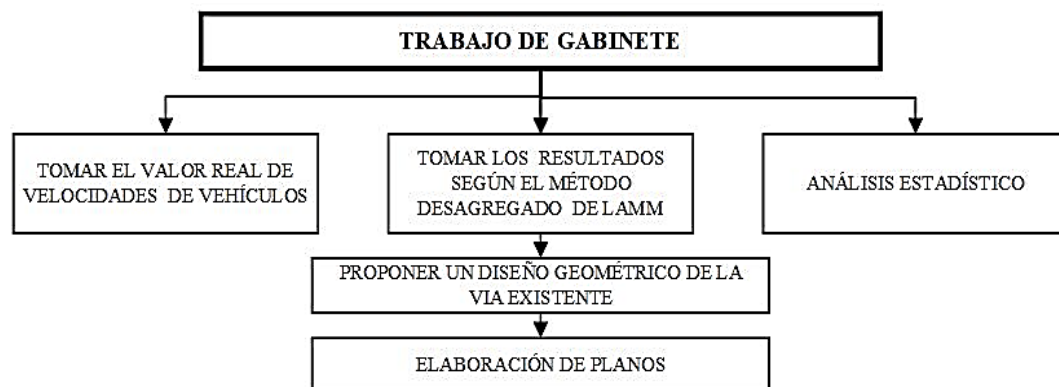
TRABAJO DE GABINETE

TOMAR EL VALOR REAL DE VELOCIDADES DE VEHÍCULOS

TOMAR LOS RESULTADOS SEGÚN EL MÉTODO DESAGREGADO DE LAMM

ANÁLISIS ESTADÍSTICO

PROPONER UN DISEÑO GEOMÉTRICO DE LA VIA EXISTENTE

ELABORACIÓN DE PLANOS